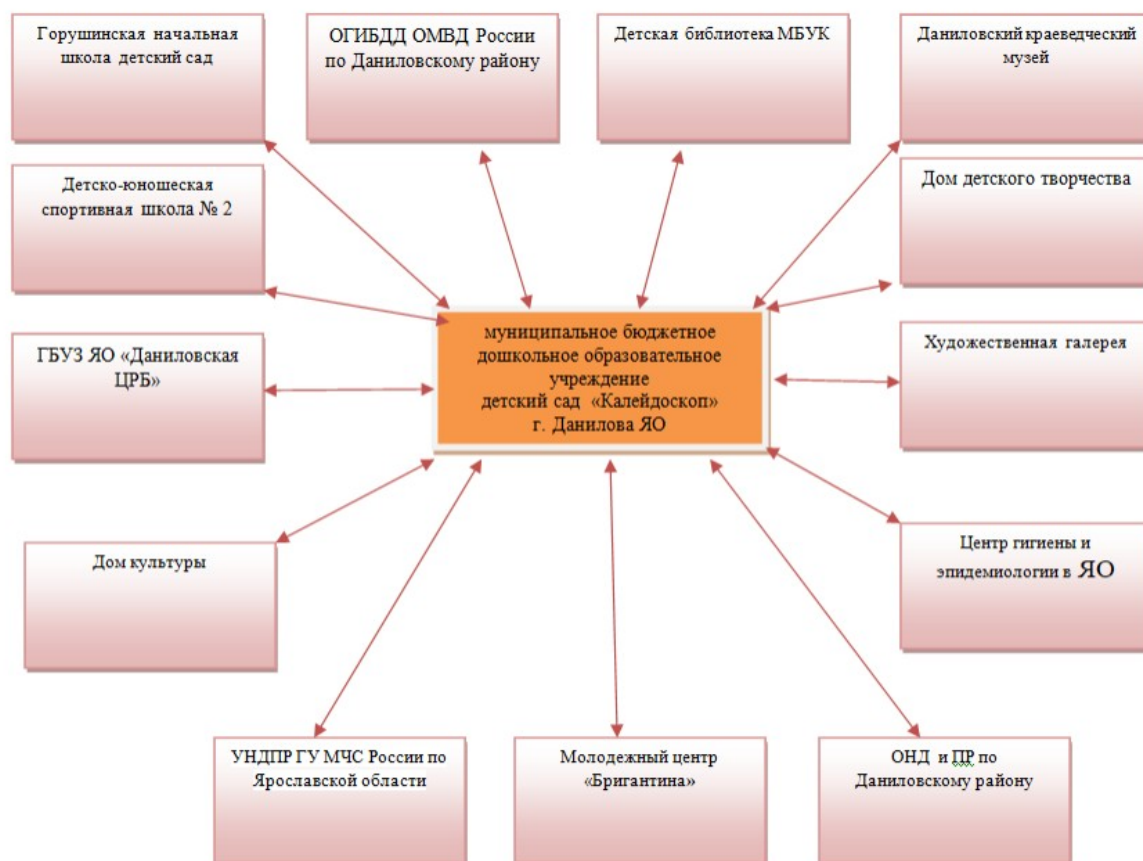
Горушинская начальная школа детский сад

ОГИБДД ОМВД России по Даниловскому району

Детская библиотека МБУК

Даниловский краеведческий музей

Детско-юношеская спортивная школа № 2

Дом детского творчества

муниципальное бюджетное дошкольное образовательное учреждение детский сад «Калейдоскоп» г. Данилова ЯО

ГБУЗ ЯО «Даниловская ЦРБ»

Художественная галерея

Дом культуры

Центр гигиены и эпидемиологии в ЯО

УНДПР ГУ МЧС России по Ярославской области

Молодежный центр «Бригантина»

ОНД и ПР по Даниловскому району